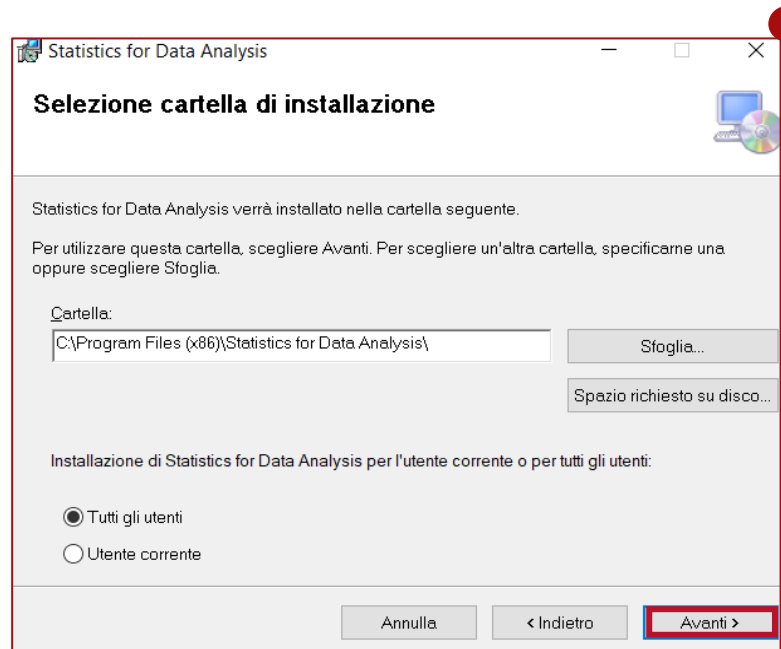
Statistics for Data Analysis

Selezione cartella di installazione

Statistics for Data Analysis verrà installato nella cartella seguente.

Per utilizzare questa cartella, scegliere Avanti. Per scegliere un'altra cartella, specificarne una oppure scegliere Sfoglia.

Cartella:

C:\Program Files (x86)\Statistics for Data Analysis\

Sfoglia...

Spazio richiesto su disco...

Installazione di Statistics for Data Analysis per l'utente corrente o per tutti gli utenti:

Tutti gli utenti

Utente corrente

Annulla

< Indietro

Avanti >